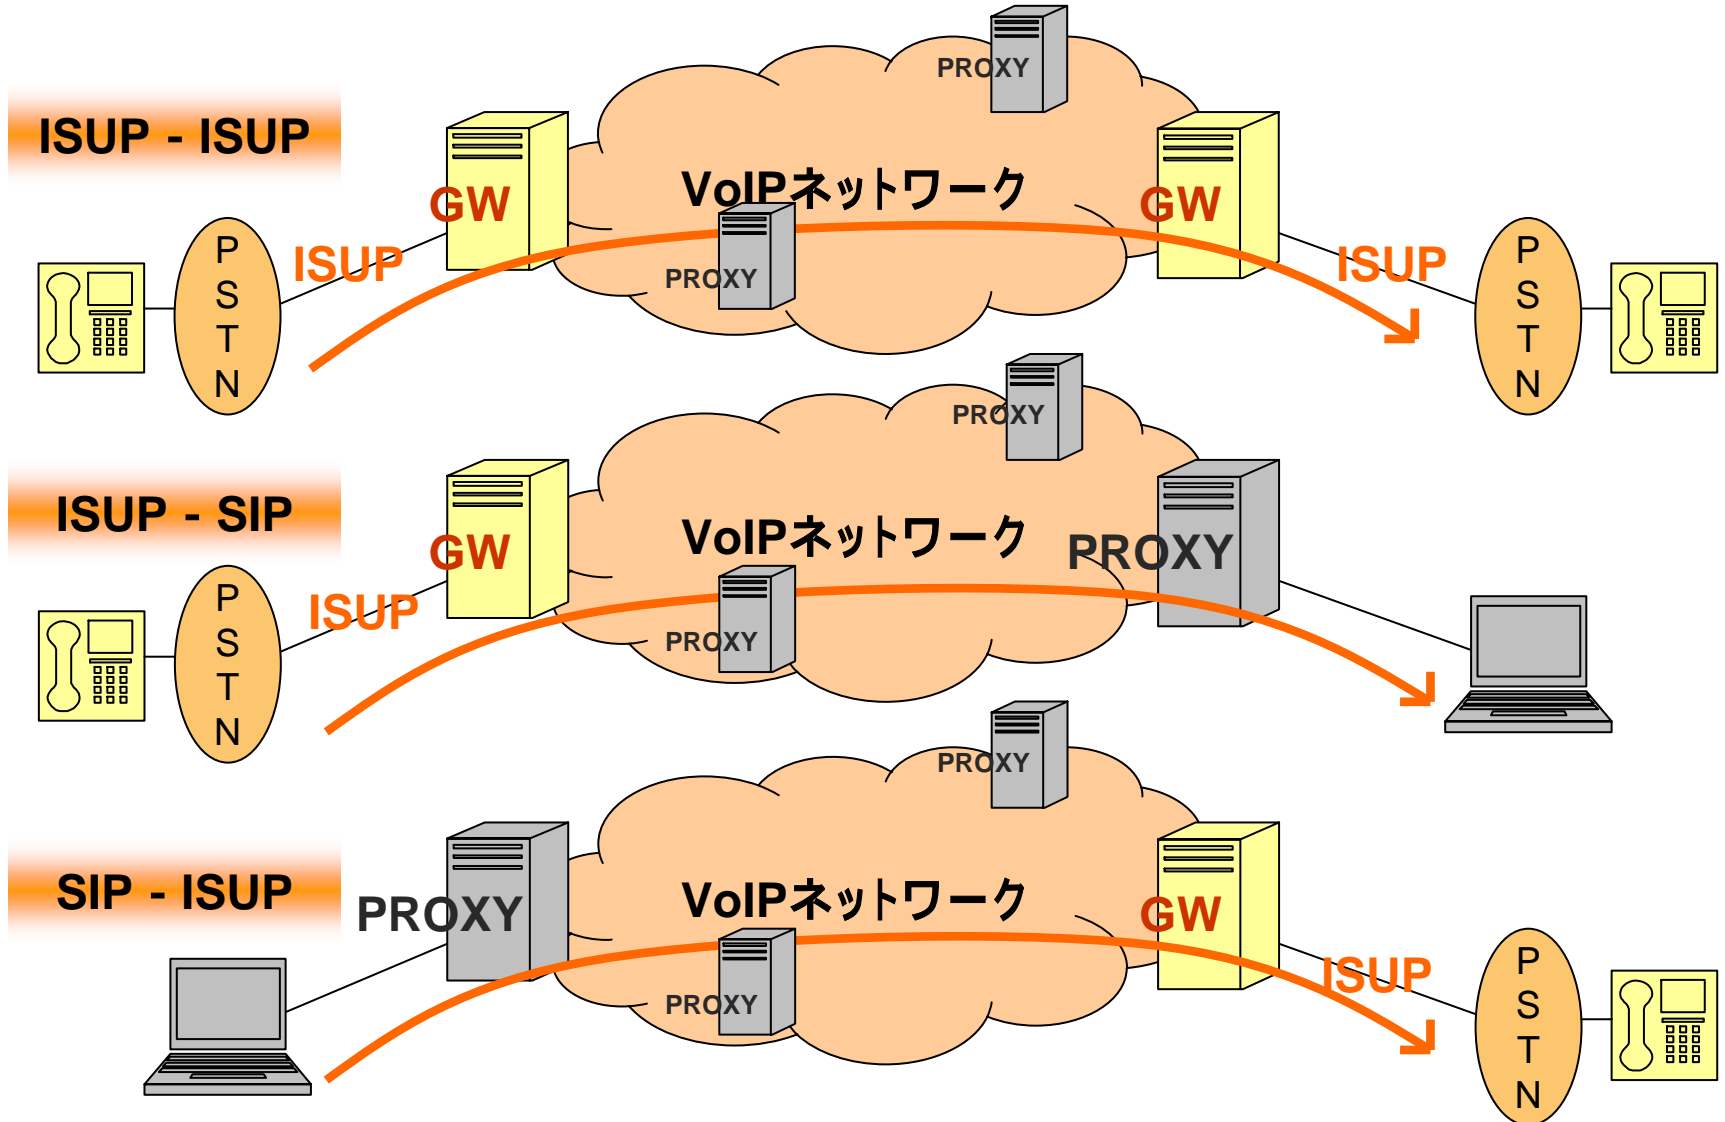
ISUP - ISUP

PROXY

GW

VoIPネットワーク

GW

PROXY

ISUP

ISUP

PSTN

PSTN

ISUP - SIP

PROXY

GW

VoIPネットワーク

PROXY

PROXY

ISUP

PSTN

SIP - ISUP

PROXY

PROXY

VoIPネットワーク

GW

PROXY

ISUP

PSTN